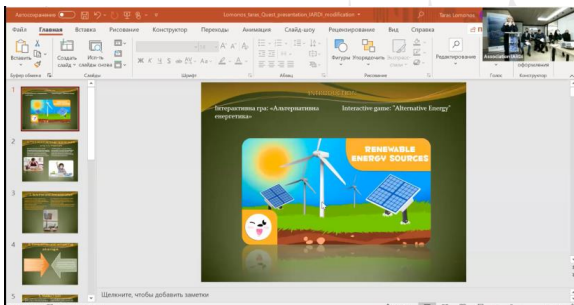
Автосохранение

Lomenco_tarac_Guest_presentation (AR2X_modification)

Файл Главная Вставка Рисование Конструктор Переходы Анимация Слайд-шоу Рецензирование Вид Справка

Вставить Создать слайд Использовать слайды снова

Буфер обмена Слайды Шрифт Абзац Рисование Голос Конструктор

Фигуры Упорядочить Экспресс-стили

Редактирование

Інтерактивна гра: «Альтернативна енергетика»

Interactive game: "Alternative Energy"

RENEWABLE ENERGY SOURCES

Щелкните, чтобы добавить заметки